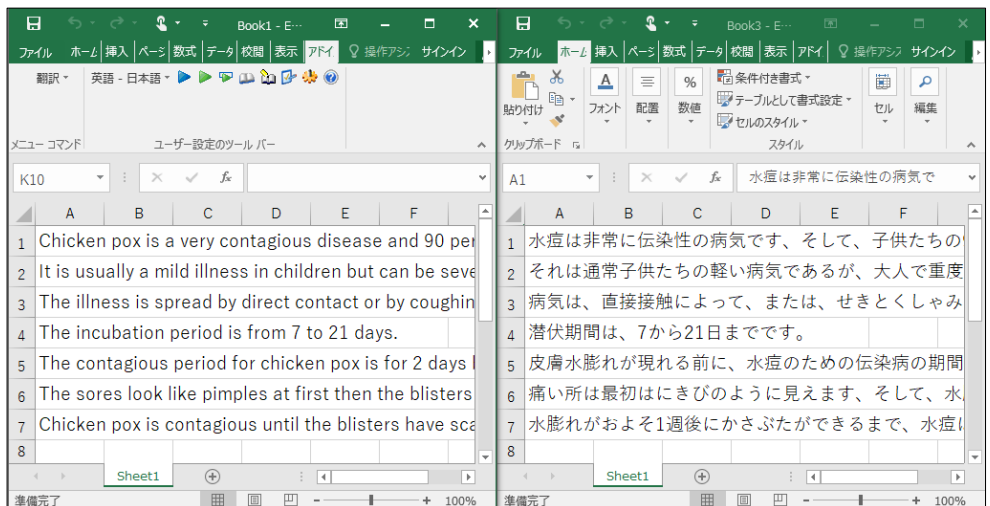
Book1 - E···

ファイル ホーム 挿入 ページ 数式 データ 校閲 表示 アドイ 操作アシ サインイン

翻訳 英語 - 日本語

メニュー コマンド ユーザー設定のツール バー

K10 fx

| | A | B | C | D | E | F |
|---|---|---|---|---|---|---|
| 1 | Chicken pox is a very contagious disease and 90 per | | | | | |
| 2 | It is usually a mild illness in children but can be seve | | | | | |
| 3 | The illness is spread by direct contact or by coughin | | | | | |
| 4 | The incubation period is from 7 to 21 days. | | | | | |
| 5 | The contagious period for chicken pox is for 2 days b | | | | | |
| 6 | The sores look like pimples at first then the blisters | | | | | |
| 7 | Chicken pox is contagious until the blisters have sca | | | | | |
| 8 | | | | | | |

Sheet1

準備完了 100%

Book3 - E···

ファイル ホーム 挿入 ページ 数式 データ 校閲 表示 アドイ 操作アシ サインイン

貼り付け フォント 配置 数値 条件付き書式 テーブルとして書式設定 セルのスタイル セル 編集

クリップボード スタイル

A1 fx 水痘は非常に伝染性の病気で

| | A | B | C | D | E | F |
|---|---|---|---|---|---|---|
| 1 | 水痘は非常に伝染性の病気です、そして、子供たちの | | | | | |
| 2 | それは通常子供たちの軽い病気であるが、大人で重度 | | | | | |
| 3 | 病気は、直接接触によって、または、せきとくしゃみ | | | | | |
| 4 | 潜伏期間は、7から21日までです。 | | | | | |
| 5 | 皮膚水膨れが現れる前に、水痘のための伝染病の期間 | | | | | |
| 6 | 痛い所は最初はにきびのように見えます、そして、水 | | | | | |
| 7 | 水膨れがおよそ1週後にかさぶたができるまで、水痘は | | | | | |
| 8 | | | | | | |

Sheet1

準備完了 100%